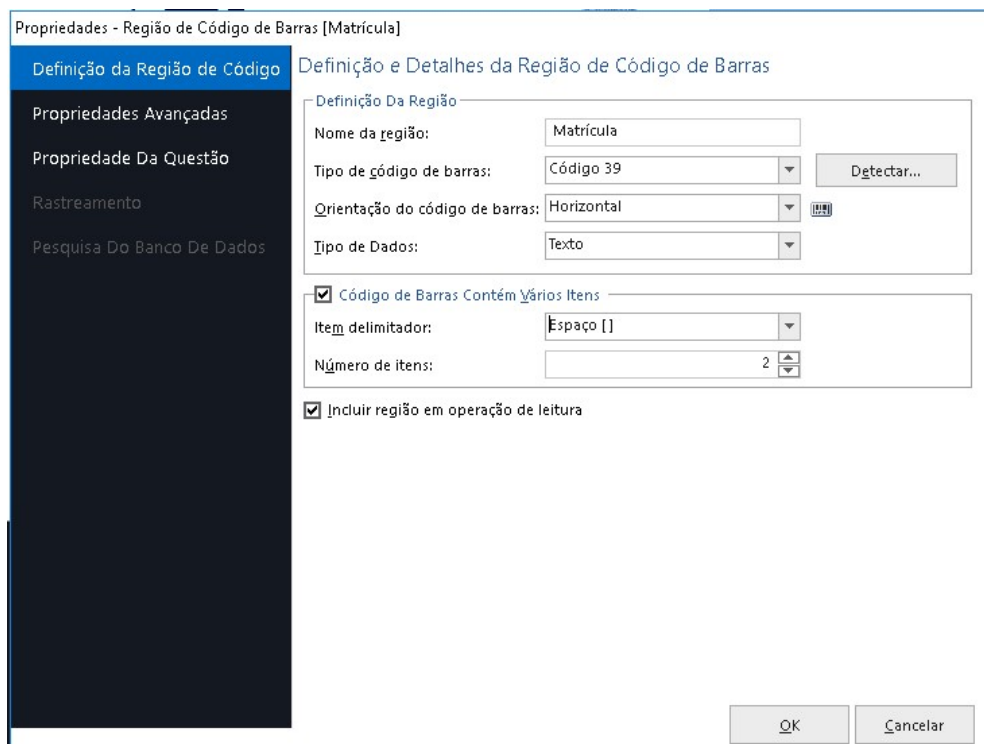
Propriedades - Região de Código de Barras [Matrícula]

Definição da Região de Código
Propriedades Avançadas
Propriedade Da Questão
Rastreamento
Pesquisa Do Banco De Dados

Definição e Detalhes da Região de Código de Barras

Definição Da Região
Nome da região: Matrícula
Tipo de código de barras: Código 39
Detectar...
Orientação do código de barras: Horizontal
Tipo de Dados: Texto

☑ Código de Barras Contém Vários Itens
Item delimitador: Espaço [ ]
Número de itens: 2

☑ Incluir região em operação de leitura

OK
Cancelar